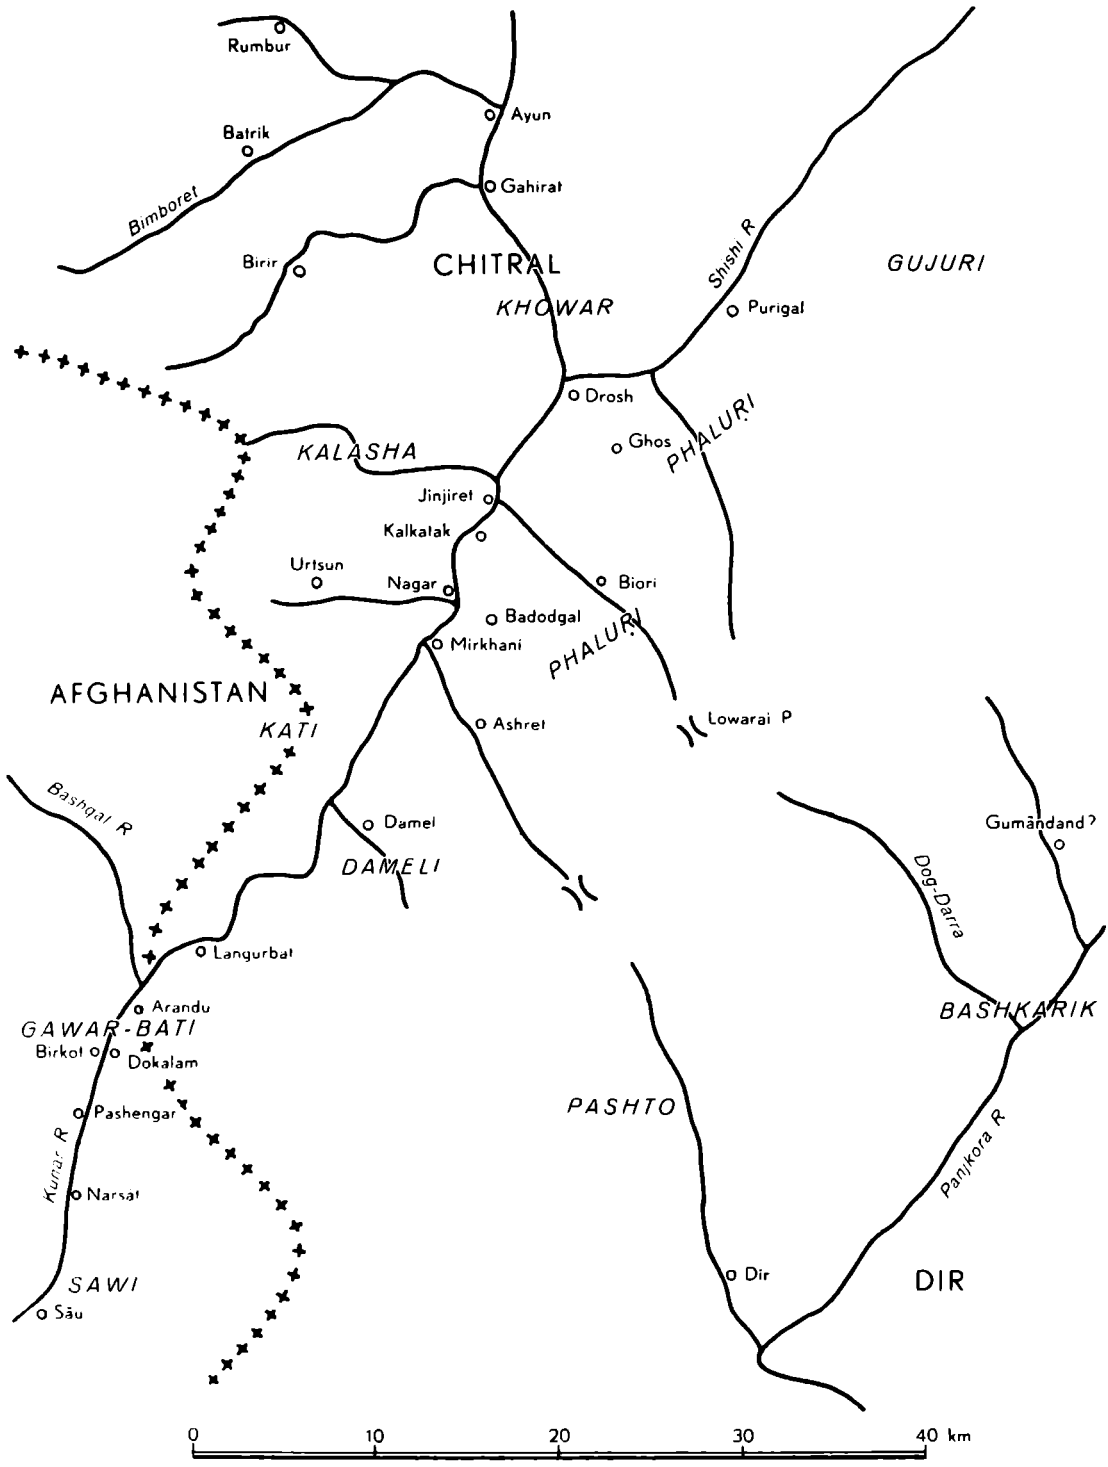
Rumbur
Ayun
Batrik
Gahirat
Bimboret
Birir
CHITRAL
GUJURI
KHOWAR
Shishi R
Purigal
Drosh
KALASHA
Ghos
PHALURI
Jinjiret
Kalkatak
Urtsun
Nagar
Biori
Badodgal
Mirkhani
PHALURI
AFGHANISTAN
KATI
Ashret
Lowarai P
Bashqal R
Damel
Gumândand ?
DAMELI
Dog-Darra
Langurbat
Arandu
GAWAR-BATI
Birkot
Dokalam
BASHKARIK
Pashengar
PASHTO
Kunar R
Panjkora R
Narsat
SAWI
Dir
DIR
Sâu
0
10
20
30
40 km